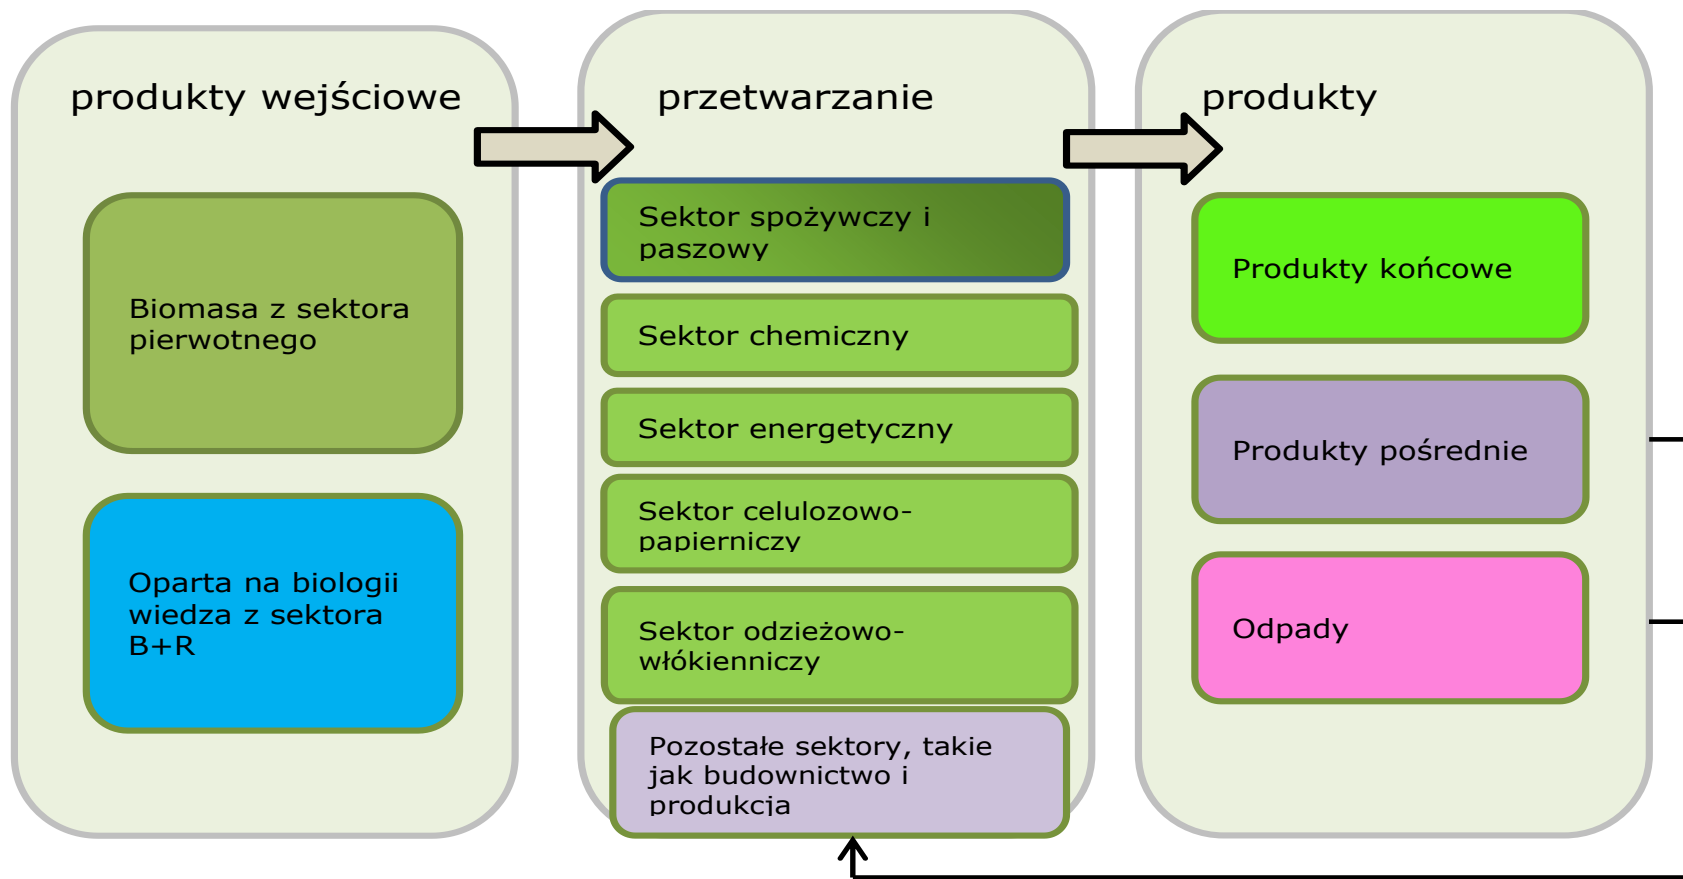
produkty wejściowe

Biomasa z sektora pierwotnego

Oparta na biologii wiedza z sektora B+R

przetwarzanie

Sektor spożywczy i paszowy

Sektor chemiczny

Sektor energetyczny

Sektor celulozowo-papierniczy

Sektor odzieżowo-włókienniczy

Pozostałe sektory, takie jak budownictwo i produkcja

produkty

Produkty końcowe

Produkty pośrednie

Odpady